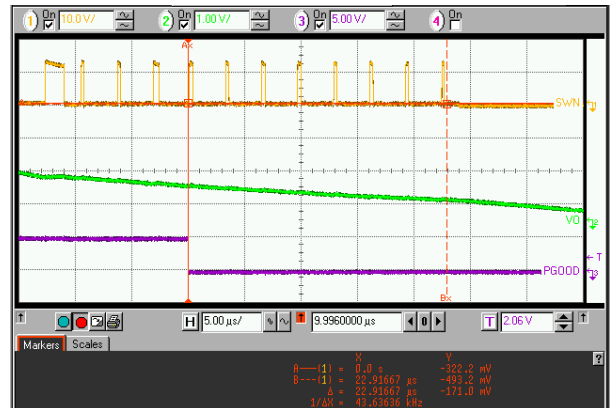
1 On 10.0 V/
2 On 1.00 V/
3 On 5.00 V/
4 On

Ax
SWN
VO
PGOOD
T
Bx

H 5.00 µs/
9.9960000 µs
0
T 2.06 V

Markers Scales

?

| | X | Y |
|---|---|---|
| A---(1) = | 0.0 s | -322.2 mV |
| B---(1) = | 22.91667 µs | -493.2 mV |
| Δ = | 22.91667 µs | -171.0 mV |
| 1/ΔX = | 43.63636 kHz | |